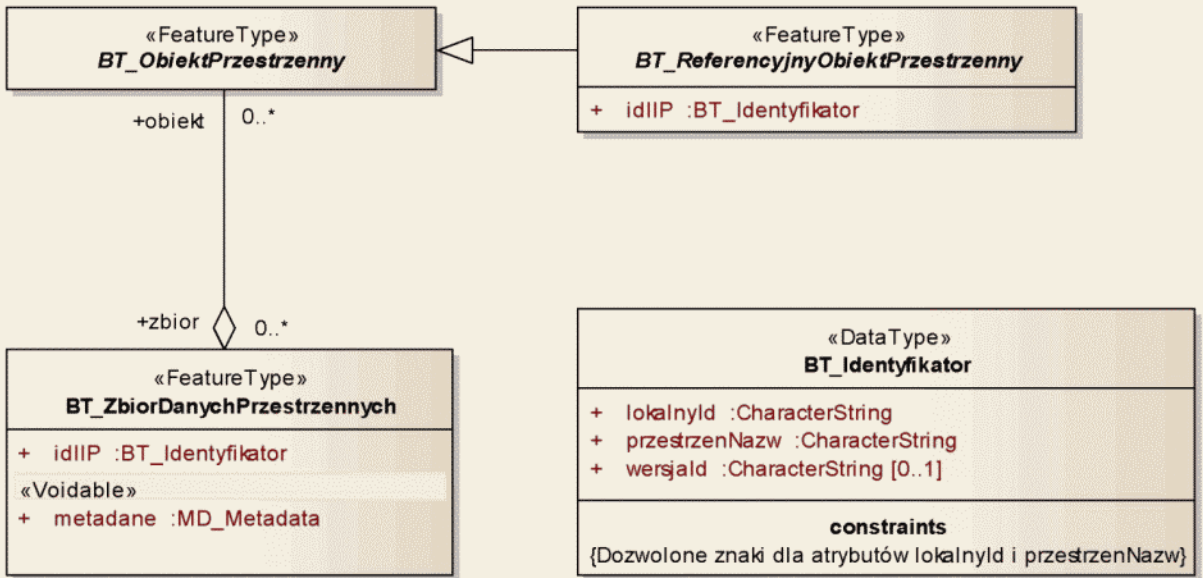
«FeatureType»
BT_ObiektPrzestrzenny

«FeatureType»
BT_ReferencyjnyObiektPrzestrzenny

+ idIIP :BT_Identyfikator

+obiekt 0..*

+zbior 0..*

«FeatureType»
BT_ZbiorDanychPrzestrzennych

+ idIIP :BT_Identyfikator

«Voidable»
+ metadane :MD_Metadata

«DataType»
BT_Identyfikator

+ lokalnyId :CharacterString
+ przestrzenNazw :CharacterString
+ wersjaId :CharacterString [0..1]

constraints
{Dozwolone znaki dla atrybutów lokalnyId i przestrzenNazw}